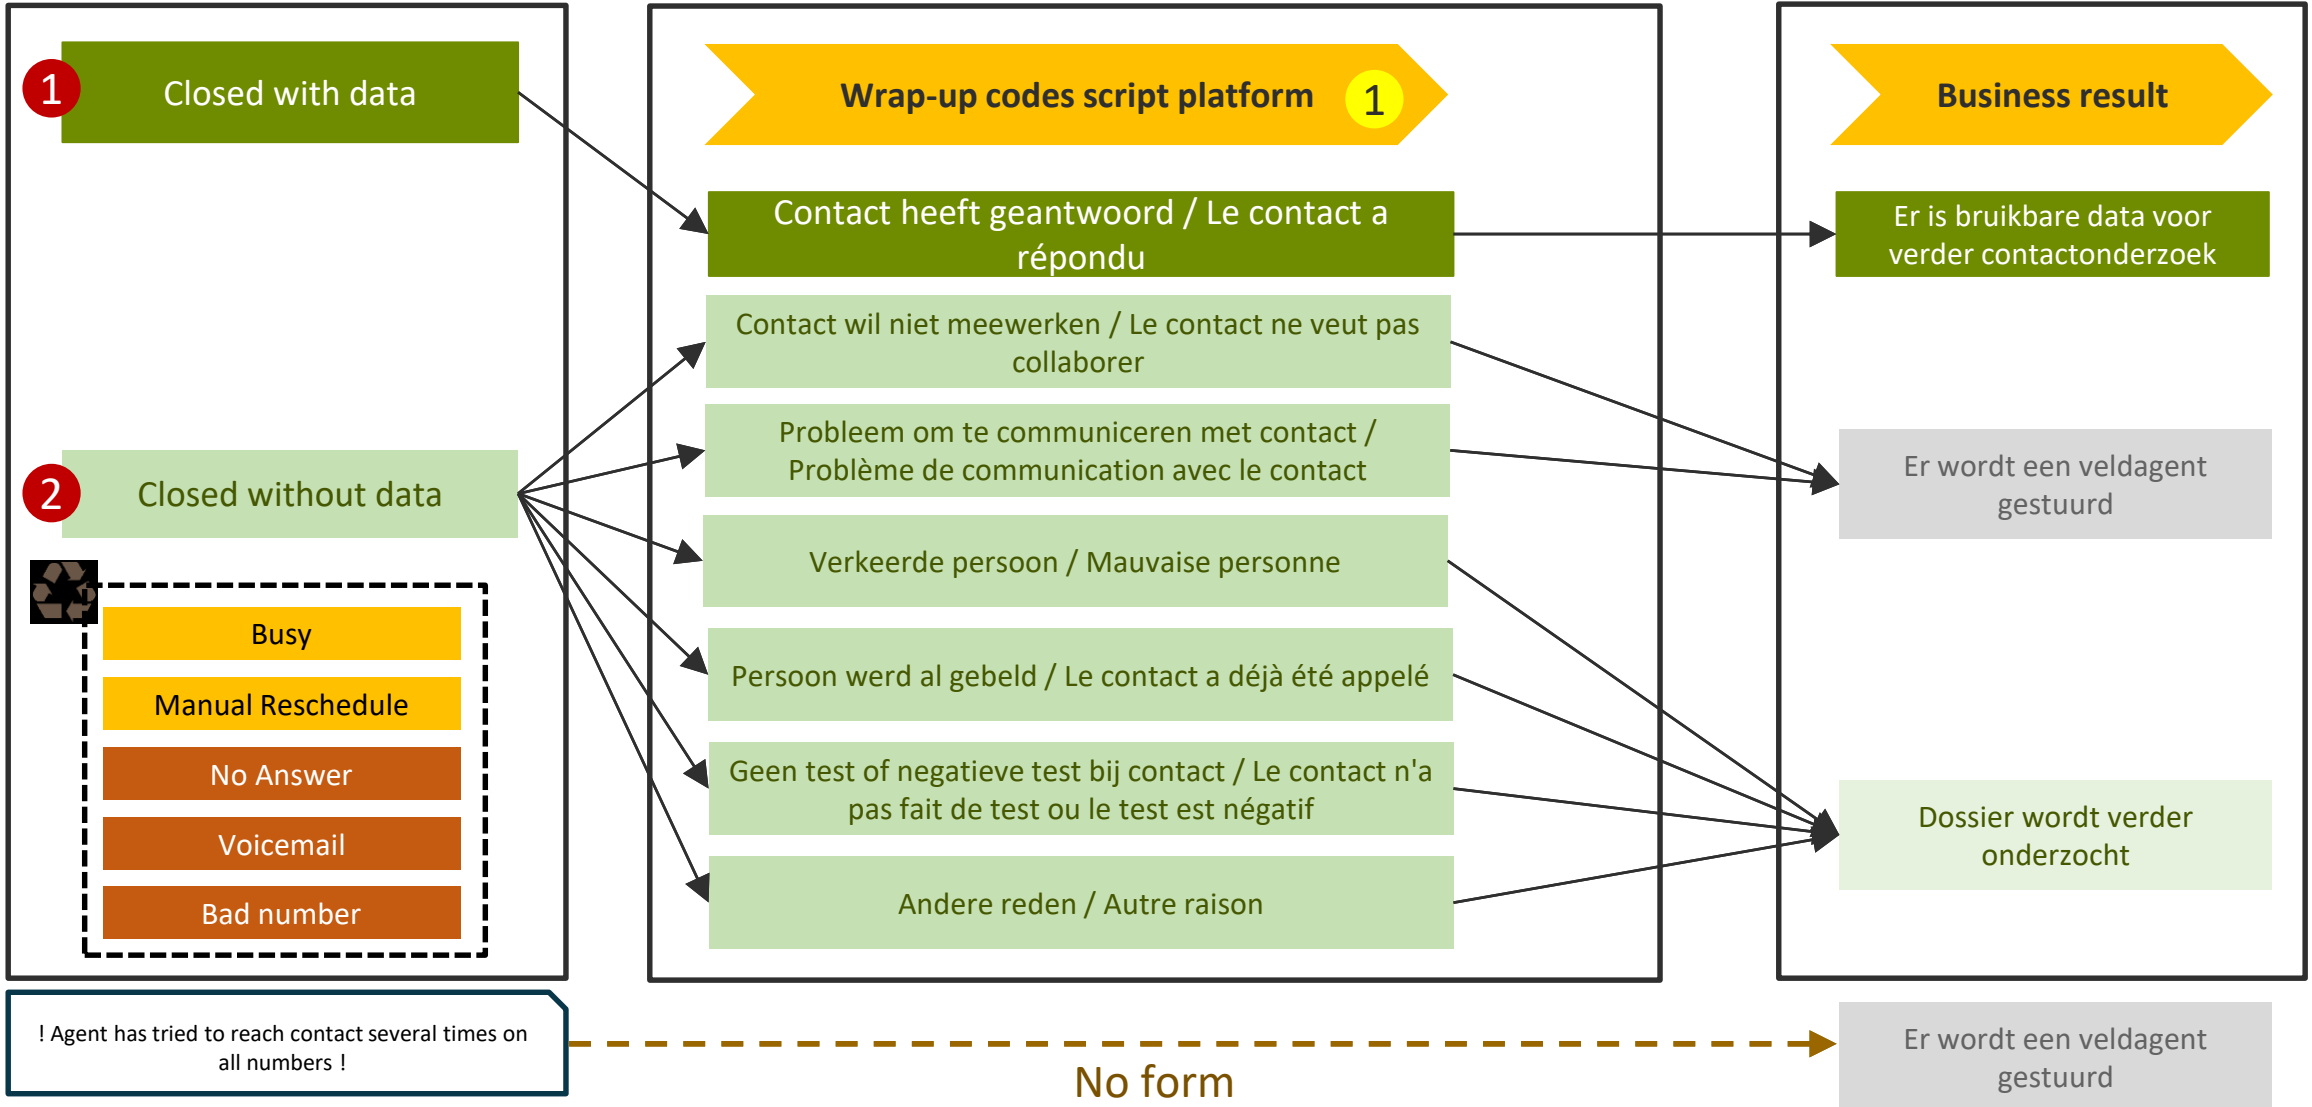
1 Closed with data

2 Closed without data

Busy

Manual Reschedule

No Answer

Voicemail

Bad number

Wrap-up codes script platform 1

Contact heeft geantwoord / Le contact a répondu

Contact wil niet meewerken / Le contact ne veut pas collaborer

Probleem om te communiceren met contact / Problème de communication avec le contact

Verkeerde persoon / Mauvaise personne

Persoon werd al gebeld / Le contact a déjà été appelé

Geen test of negatieve test bij contact / Le contact n'a pas fait de test ou le test est négatif

Andere reden / Autre raison

Business result

Er is bruikbare data voor verder contactonderzoek

Er wordt een veldagent gestuurd

Dossier wordt verder onderzocht

! Agent has tried to reach contact several times on all numbers !

No form

Er wordt een veldagent gestuurd